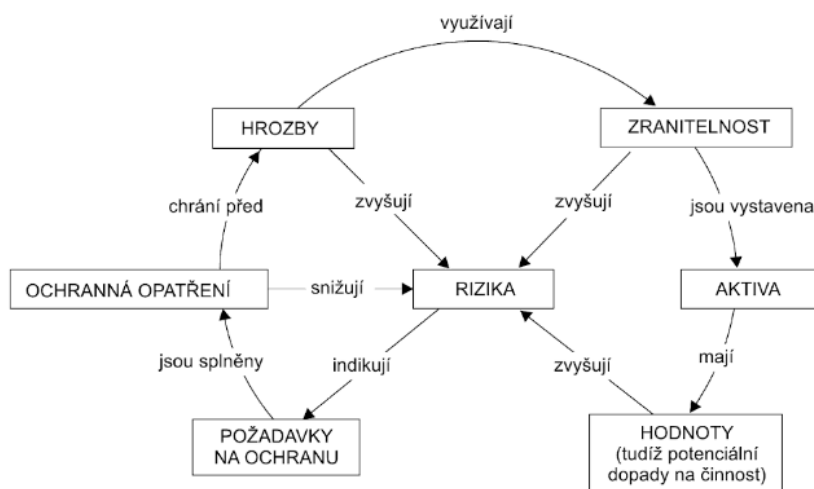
využívají

HROZBY

ZRANITELNOST

chrání před

zvyšují

zvyšují

jsou vystavena

OCHRANNÁ OPATŘENÍ

snižují

RIZIKA

AKTIVA

jsou splněny

indikují

zvyšují

mají

POŽADAVKY NA OCHRANU

HODNOTY (tudíž potenciální dopady na činnost)